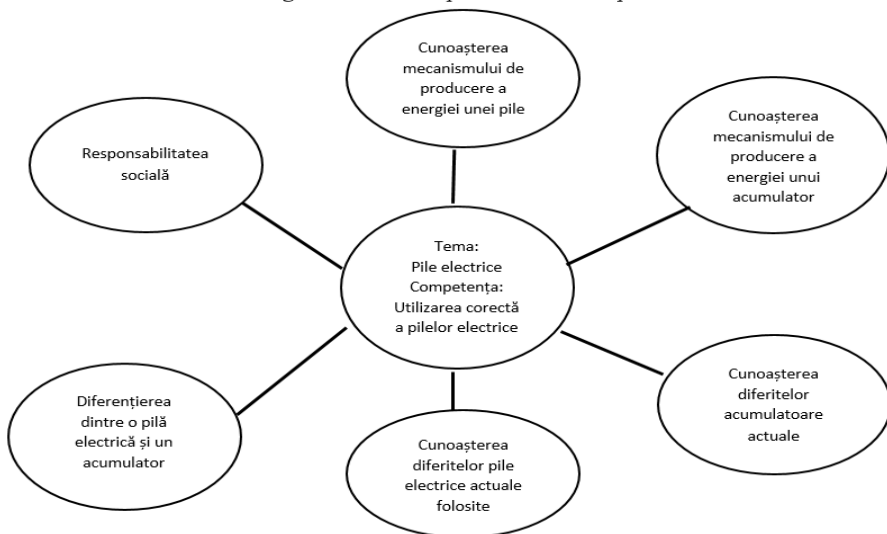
Cunoașterea mecanismului de producere a energiei unei pile

Responsabilitatea socială

Cunoașterea mecanismului de producere a energiei unui acumulator

Tema:
Pile electrice
Competența:
Utilizarea corectă a pilelor electrice

Diferențierea dintre o pilă electrică și un acumulator

Cunoașterea diferitelor acumulatoare actuale

Cunoașterea diferitelor pile electrice actuale folosite